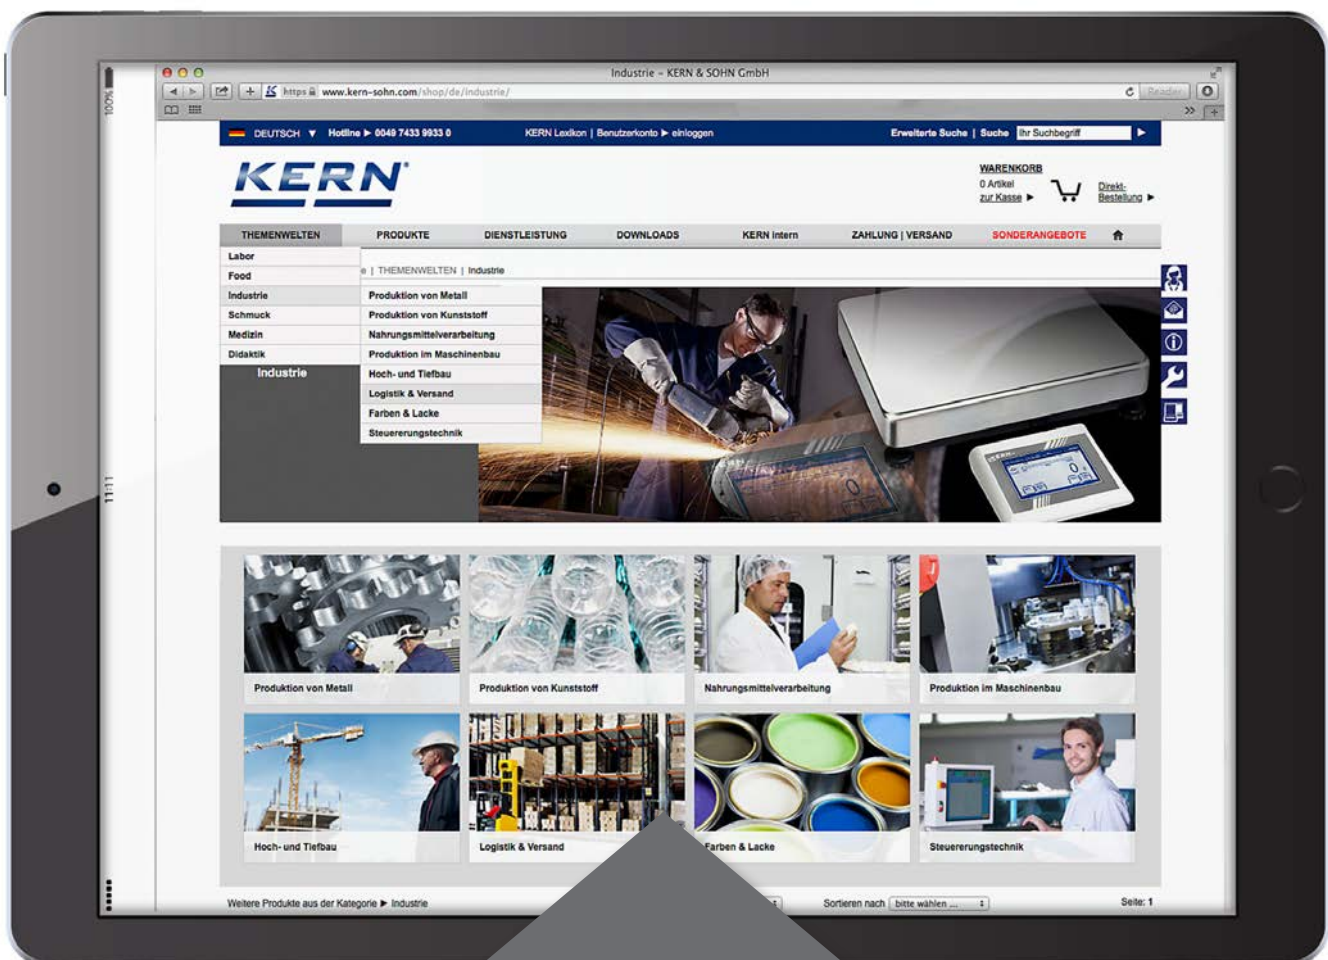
Industrie – KERN & SOHN GmbH

https www.kern-sohn.com/shop/de/industrie/

Reader

100%

DEUTSCH ▼ Hotline ▶ 0049 7433 9933 0 KERN Lexikon | Benutzerkonto ▶ einloggen Erweiterte Suche | Suche Ihr Suchbegriff

KERN

WARENKORB
0 Artikel
zur Kasse ▶
Direkt-Bestellung ▶

THEMENWELTEN PRODUKTE DIENSTLEISTUNG DOWNLOADS KERN intern ZAHLUNG | VERSAND SONDERANGEBOTE

Labor
Food
Industrie
Schmuck
Medizin
Didaktik

Industrie

e | THEMENWELTEN | Industrie

Produktion von Metall
Produktion von Kunststoff
Nahrungsmittelverarbeitung
Produktion im Maschinenbau
Hoch- und Tiefbau
Logistik & Versand
Farben & Lacke
Steuererungstechnik

11:11

Produktion von Metall
Produktion von Kunststoff
Nahrungsmittelverarbeitung
Produktion im Maschinenbau
Hoch- und Tiefbau
Logistik & Versand
Farben & Lacke
Steuererungstechnik

Weitere Produkte aus der Kategorie ▶ Industrie
Sortieren nach bitte wählen ...
Seite: 1